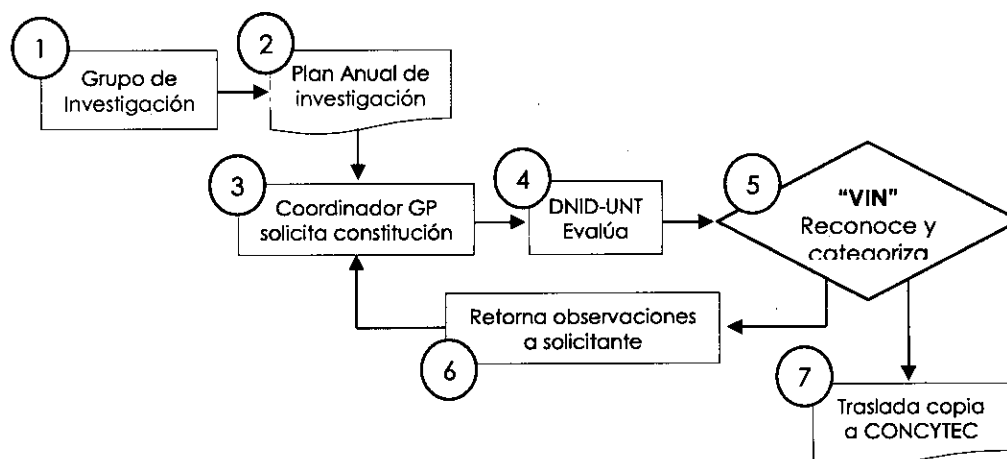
1
Grupo de Investigación

2
Plan Anual de investigación

3
Coordinador GP solicita constitución

4
DNID-UNT Evalúa

5
"VIN"
Reconoce y categoriza

Retorna observaciones a solicitante
6

7
Traslada copia a CONCYTEC